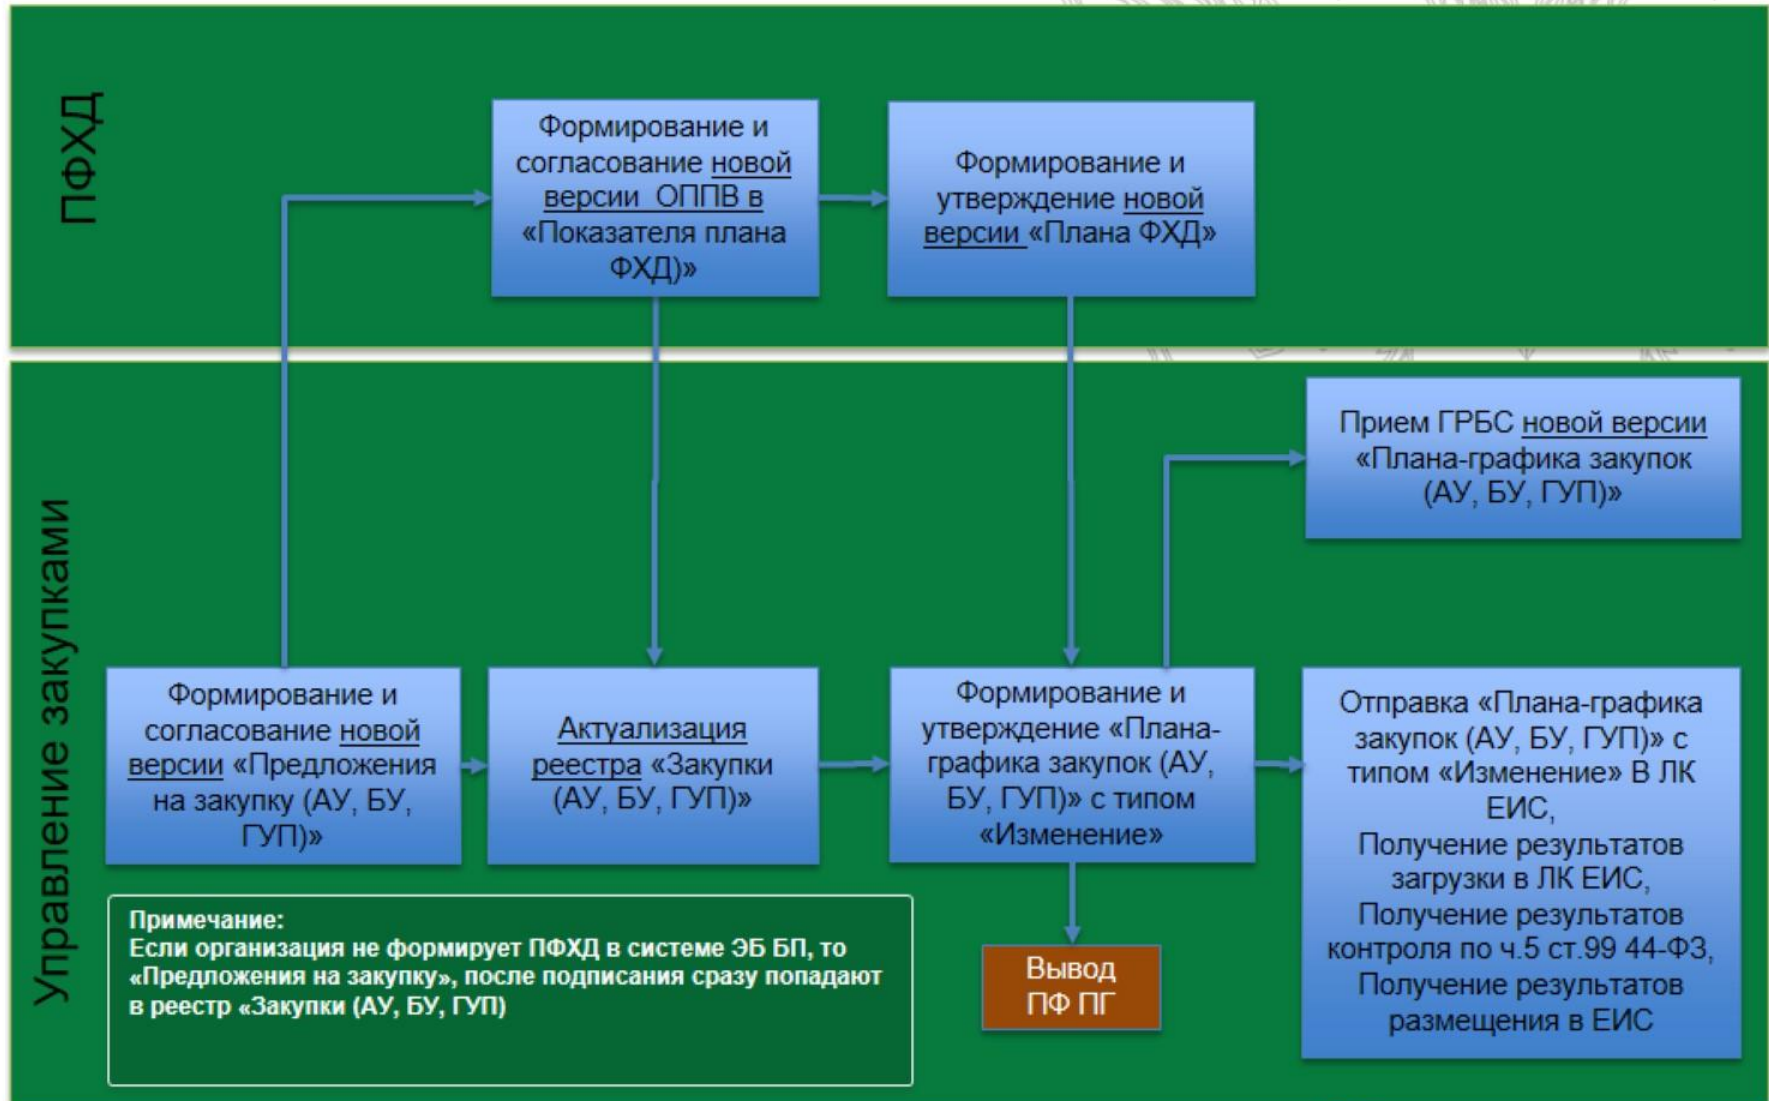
ПФХД

Формирование и согласование новой версии ОППВ в «Показателя плана ФХД)»

Формирование и утверждение новой версии «Плана ФХД»

Управление закупками

Прием ГРБС новой версии «Плана-графика закупок (АУ, БУ, ГУП)»

Формирование и согласование новой версии «Предложения на закупку (АУ, БУ, ГУП)»

Актуализация реестра «Закупки (АУ, БУ, ГУП)»

Формирование и утверждение «Плана-графика закупок (АУ, БУ, ГУП)» с типом «Изменение»

Отправка «Плана-графика закупок (АУ, БУ, ГУП)» с типом «Изменение» В ЛК ЕИС, Получение результатов загрузки в ЛК ЕИС, Получение результатов контроля по ч.5 ст.99 44-ФЗ, Получение результатов размещения в ЕИС

Примечание:
Если организация не формирует ПФХД в системе ЭБ БП, то «Предложения на закупку», после подписания сразу попадают в реестр «Закупки (АУ, БУ, ГУП)

Вывод ПФ ПГ